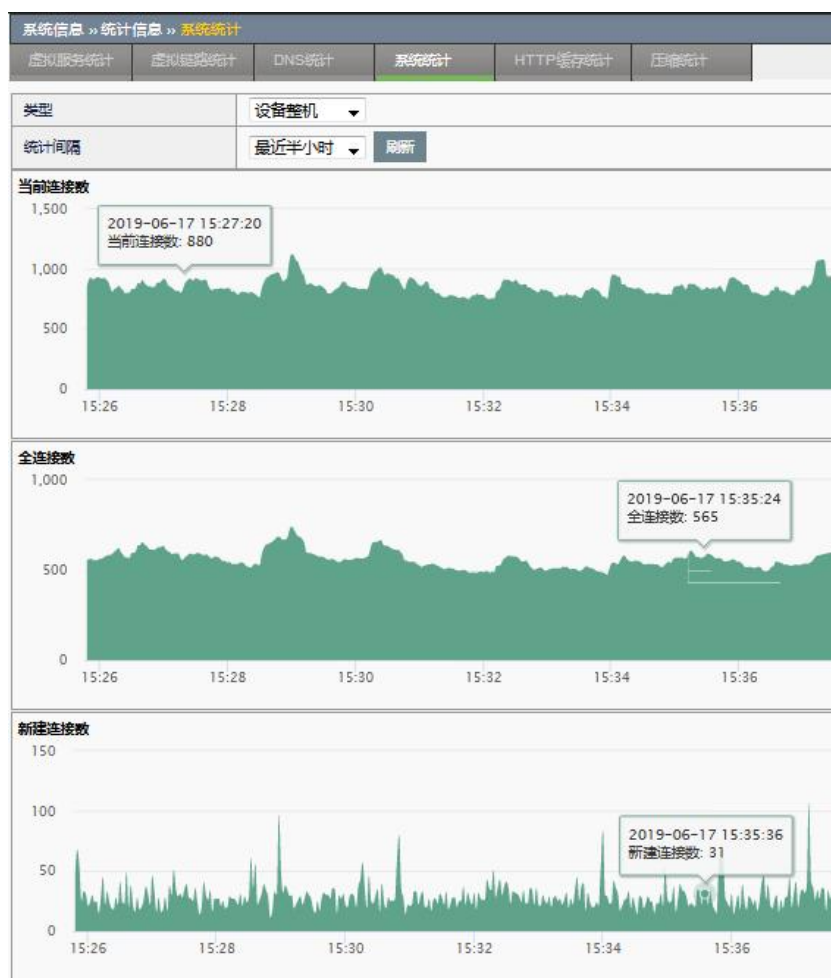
系统信息 » 统计信息 » 系统统计

虚拟服务统计 | 虚拟链路统计 | DNS统计 | 系统统计 | HTTP缓存统计 | 压缩统计

| 类型 | 设备整机 |
|---|---|
| 统计间隔 | 最近半小时 刷新 |

当前连接数
1,500
1,000
500
0
2019-06-17 15:27:20
当前连接数: 880
15:26 15:28 15:30 15:32 15:34 15:36

全连接数
1,000
500
0
2019-06-17 15:35:24
全连接数: 565
15:26 15:28 15:30 15:32 15:34 15:36

新建连接数
150
100
50
0
2019-06-17 15:35:36
新建连接数: 31
15:26 15:28 15:30 15:32 15:34 15:36